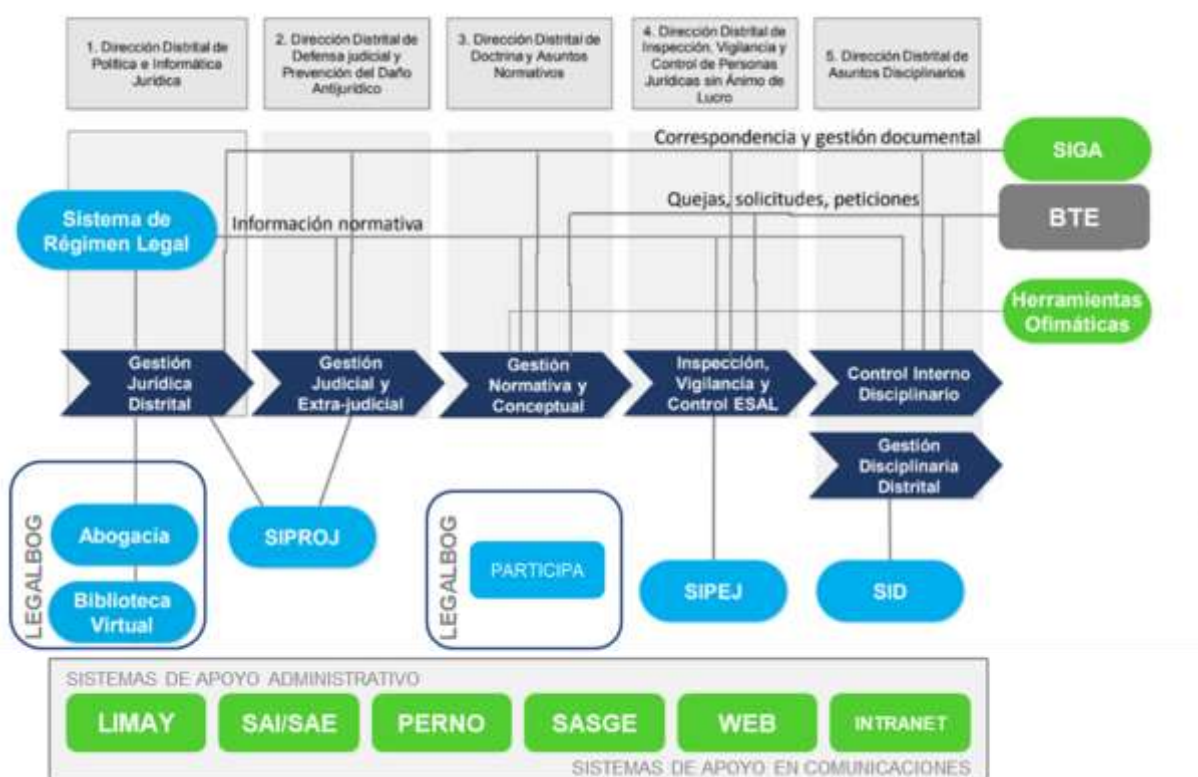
1. Dirección Distrital de Política e Informática Jurídica

2. Dirección Distrital de Defensa judicial y Prevención del Daño Antijurídico

3. Dirección Distrital de Doctrina y Asuntos Normativos

4. Dirección Distrital de Inspección, Vigilancia y Control de Personas Jurídicas sin Ánimo de Lucro

5. Dirección Distrital de Asuntos Disciplinarios

Correspondencia y gestión documental

SIGA

Quejas, solicitudes, peticiones

BTE

Sistema de Régimen Legal

Información normativa

Herramientas Ofimáticas

Gestión Jurídica Distrital

Gestión Judicial y Extra-judicial

Gestión Normativa y Conceptual

Inspección, Vigilancia y Control ESAL

Control Interno Disciplinario

Gestión Disciplinaria Distrital

LEGALBOG

Abogacía

Biblioteca Virtual

SIPROJ

LEGALBOG

PARTICIPA

SIPEJ

SID

SISTEMAS DE APOYO ADMINISTRATIVO

LIMAY

SAI/SAE

PERNO

SASGE

WEB

INTRANET

SISTEMAS DE APOYO EN COMUNICACIONES